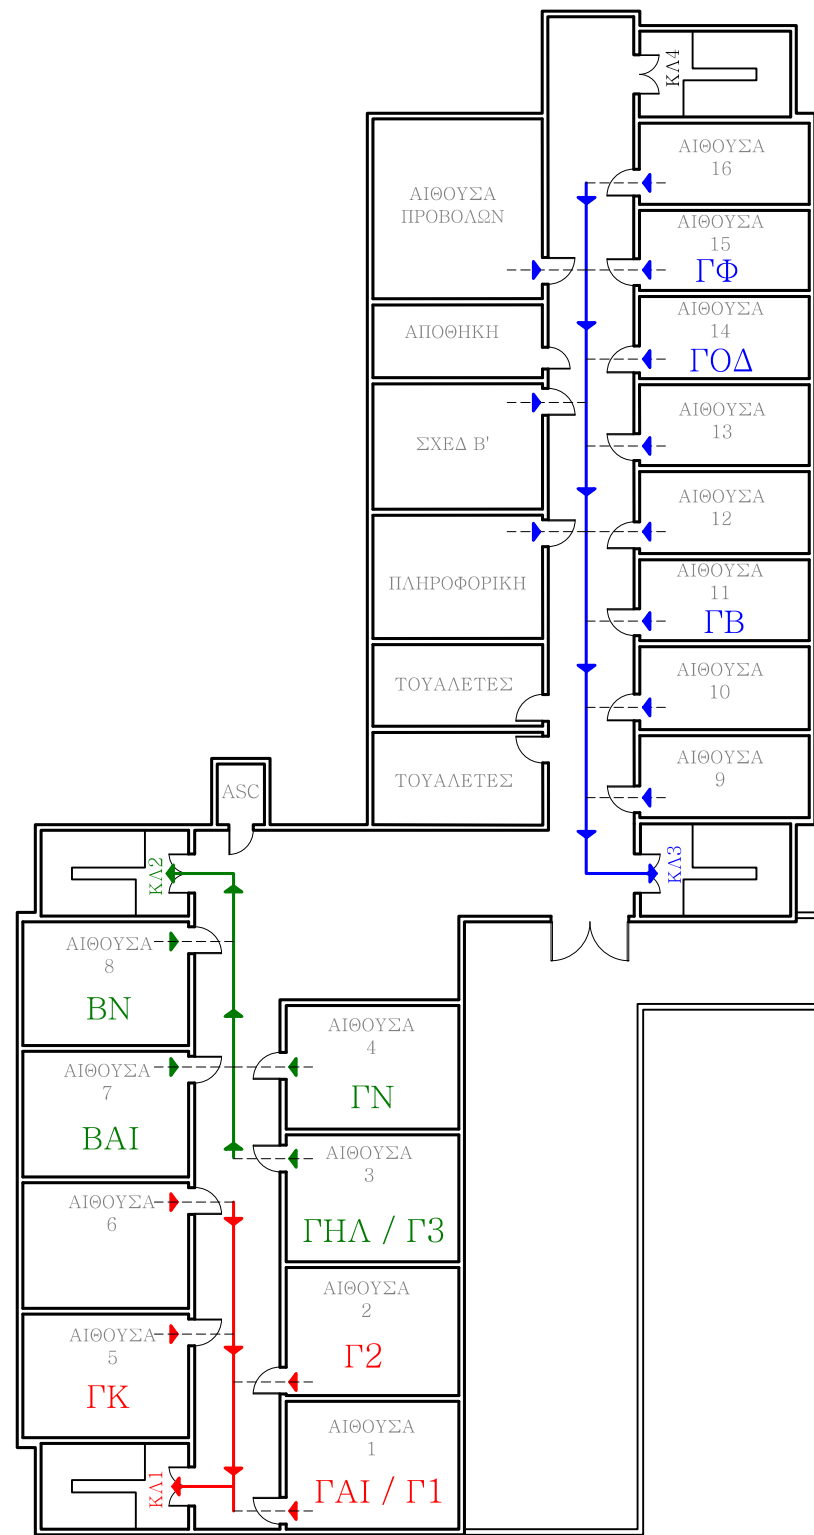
ΚΛ4

ΑΙΘΟΥΣΑ ΠΡΟΒΟΛΩΝ

ΑΙΘΟΥΣΑ 16

ΑΙΘΟΥΣΑ 15
ΓΦ

ΑΠΟΘΗΚΗ

ΑΙΘΟΥΣΑ 14
ΓΟΔ

ΣΧΕΔ Β'

ΑΙΘΟΥΣΑ 13

ΑΙΘΟΥΣΑ 12

ΠΛΗΡΟΦΟΡΙΚΗ

ΑΙΘΟΥΣΑ 11
ΓΒ

ΤΟΥΑΛΕΤΕΣ

ΑΙΘΟΥΣΑ 10

ΤΟΥΑΛΕΤΕΣ

ΑΙΘΟΥΣΑ 9

ASC

ΚΛ2

ΚΛ3

ΑΙΘΟΥΣΑ 8
ΒΝ

ΑΙΘΟΥΣΑ 4
ΓΝ

ΑΙΘΟΥΣΑ 7
ΒΑΙ

ΑΙΘΟΥΣΑ 3
ΓΗΛ / Γ3

ΑΙΘΟΥΣΑ 6

ΑΙΘΟΥΣΑ 2
Γ2

ΑΙΘΟΥΣΑ 5
ΓΚ

ΑΙΘΟΥΣΑ 1
ΓΑΙ / Γ1

ΚΛ1